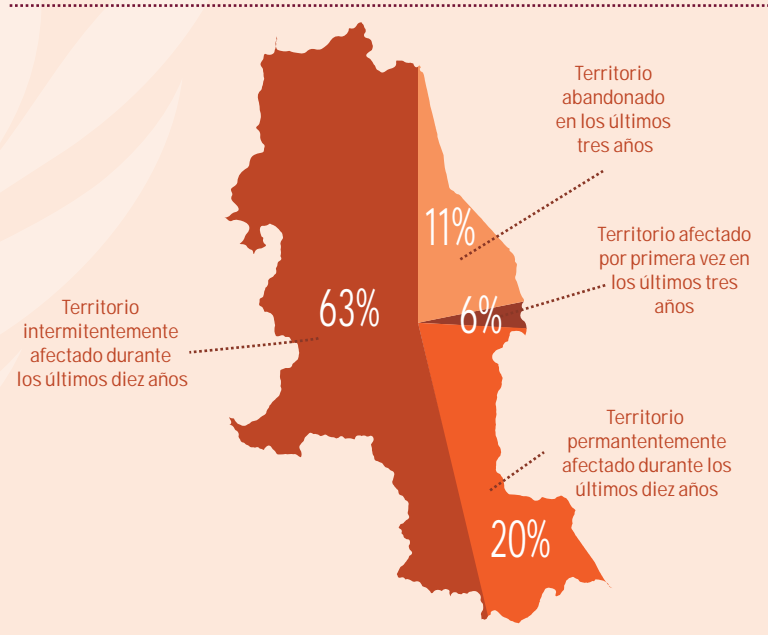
Territorio abandonado en los últimos tres años

11%

Territorio afectado por primera vez en los últimos tres años

6%

63%

Territorio intermitentemente afectado durante los últimos diez años

Territorio permantentemente afectado durante los últimos diez años

20%